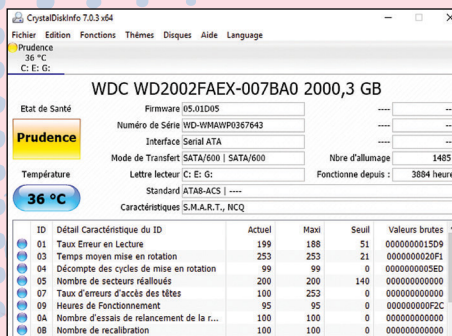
CrystalDiskInfo 7.0.3 x64

Fichier Edition Fonctions Thèmes Disques Aide Language

Prudence
36 °C
C: E: G:

WDC WD2002FAEX-007BA0 2000,3 GB

Etat de Santé

Prudence

Température

36 °C

| | |
|---|---|
| Firmware | 05.01D05 |
| Numéro de Série | WD-WMAWP0367643 |
| Interface | Serial ATA |
| Mode de Transfert | SATA/600 \| SATA/600 |
| Lettre lecteur | C: E: G: |
| Standard | ATA8-ACS \| ---- |
| Caractéristiques | S.M.A.R.T., NCQ |

---- ----
---- ----
Nbre d'allumage 1485
Fonctionne depuis : 3884 heure

| ID | Détail Caractéristique du ID | Actuel | Maxi | Seuil | Valeurs brutes |
|---|---|---|---|---|---|
| 01 | Taux Erreur en Lecture | 199 | 188 | 51 | 0000000015D9 |
| 03 | Temps moyen mise en rotation | 253 | 253 | 21 | 00000000020F1 |
| 04 | Décompte des cycles de mise en rotation | 99 | 99 | 0 | 0000000005ED |
| 05 | Nombre de secteurs réalloués | 200 | 200 | 140 | 000000000000 |
| 07 | Taux d'erreurs d'accès des têtes | 100 | 253 | 0 | 000000000000 |
| 09 | Heures de Fonctionnement | 95 | 95 | 0 | 00000000F2C |
| 0A | Nombre d'essais de relancement de la r... | 100 | 100 | 0 | 000000000000 |
| 0B | Nombre de recalibration | 100 | 100 | 0 | 000000000000 |